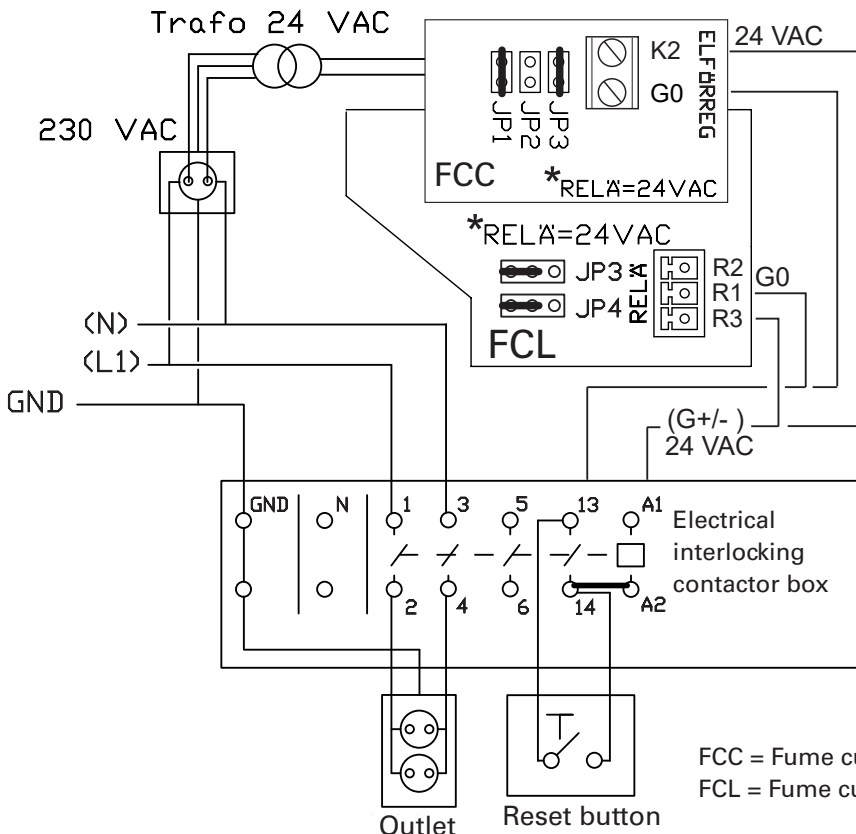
Trafo 24 VAC

230 VAC

24 VAC

K2

G0

JP1 JP2 JP3

ELFÖRREG

FCC

*RELÄ=24VAC

*RELÄ=24VAC

JP3

JP4

RELÄ

R2

R1

R3

G0

FCL

(N)

(L1)

GND

(G+/- )
24 VAC

GND N 1 3 5 13 A1

2 4 6 14 A2

Electrical interlocking contactor box

FCC = Fume cu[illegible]

FCL = Fume cu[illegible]

Outlet

Reset button